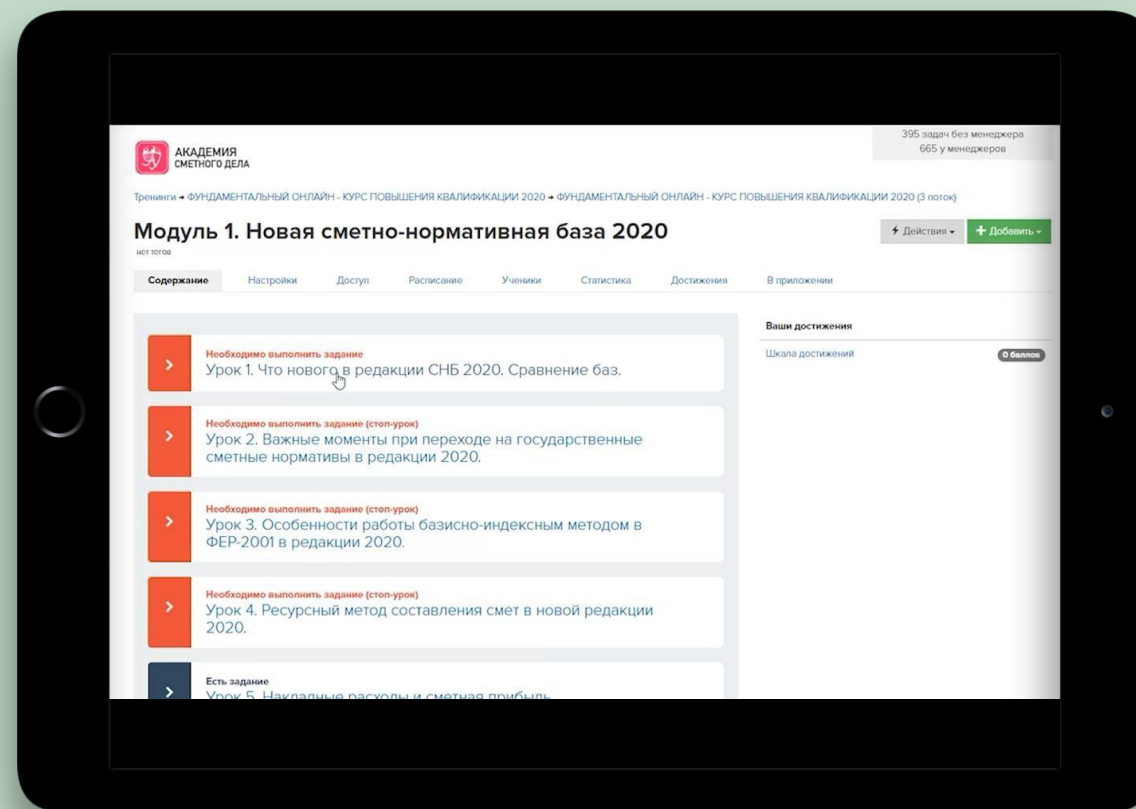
АКАДЕМИЯ СМЕТНОГО ДЕЛА

395 задач без менеджера
665 у менеджеров

Тренинги → ФУНДАМЕНТАЛЬНЫЙ ОНЛАЙН - КУРС ПОВЫШЕНИЯ КВАЛИФИКАЦИИ 2020 → ФУНДАМЕНТАЛЬНЫЙ ОНЛАЙН - КУРС ПОВЫШЕНИЯ КВАЛИФИКАЦИИ 2020 (3 поток)

Модуль 1. Новая сметно-нормативная база 2020

нет тегов

Действия
+ Добавить

Содержание | Настройки | Доступ | Расписание | Ученики | Статистика | Достижения | В приложении

Необходимо выполнить задание
Урок 1. Что нового в редакции СНБ 2020. Сравнение баз.

Необходимо выполнить задание (стоп-урок)
Урок 2. Важные моменты при переходе на государственные сметные нормативы в редакции 2020.

Необходимо выполнить задание (стоп-урок)
Урок 3. Особенности работы базисно-индексным методом в ФЕР-2001 в редакции 2020.

Необходимо выполнить задание (стоп-урок)
Урок 4. Ресурсный метод составления смет в новой редакции 2020.

Есть задание
Урок 5. Накладные расходы и сметная прибыль

Ваши достижения
Шкала достижений
0 баллов